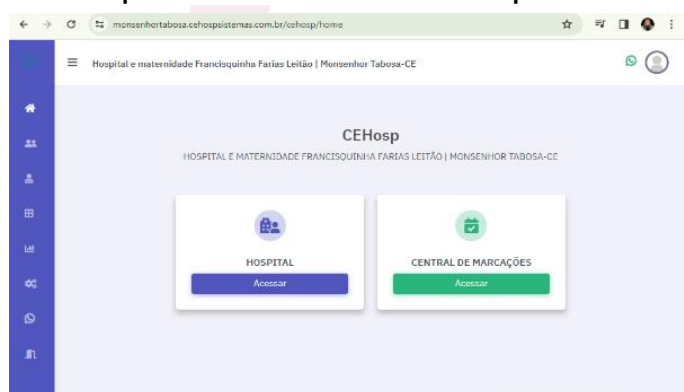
monsenhortabosa.cehospsistemas.com.br/cehosp/home

Hospital e maternidade Francisquinha Farias Leitão | Monsenhor Tabosa-CE

CEHosp

HOSPITAL E MATERNIDADE FRANCISQUINHA FARIAS LEITÃO | MONSENHOR TABOSA-CE

HOSPITAL

Acessar

CENTRAL DE MARCAÇÕES

Acessar